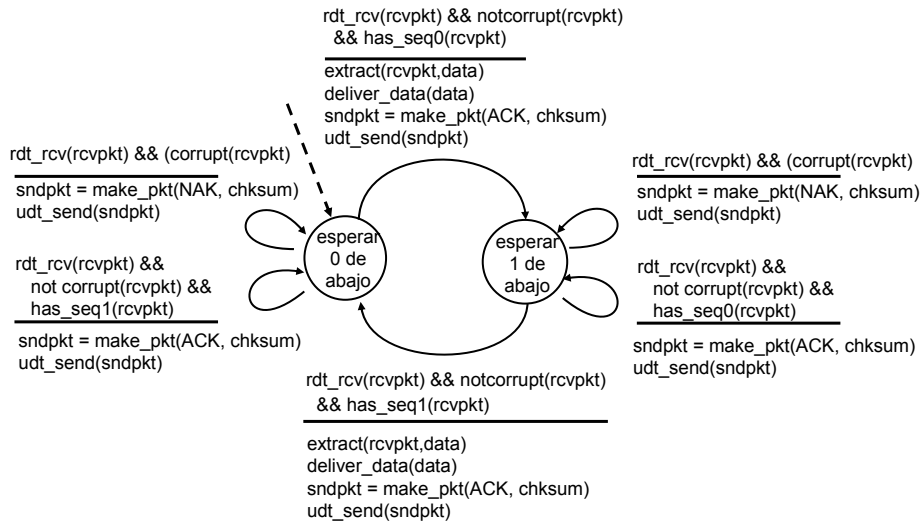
rdt_rcv(rcvpkt) && notcorrupt(rcvpkt) && has_seq0(rcvpkt)

extract(rcvpkt,data)
deliver_data(data)
sndpkt = make_pkt(ACK, chksum)
udt_send(sndpkt)

rdt_rcv(rcvpkt) && (corrupt(rcvpkt)

sndpkt = make_pkt(NAK, chksum)
udt_send(sndpkt)

rdt_rcv(rcvpkt) && not corrupt(rcvpkt) && has_seq1(rcvpkt)

sndpkt = make_pkt(ACK, chksum)
udt_send(sndpkt)

esperar 0 de abajo

esperar 1 de abajo

rdt_rcv(rcvpkt) && (corrupt(rcvpkt)

sndpkt = make_pkt(NAK, chksum)
udt_send(sndpkt)

rdt_rcv(rcvpkt) && not corrupt(rcvpkt) && has_seq0(rcvpkt)

sndpkt = make_pkt(ACK, chksum)
udt_send(sndpkt)

rdt_rcv(rcvpkt) && notcorrupt(rcvpkt) && has_seq1(rcvpkt)

extract(rcvpkt,data)
deliver_data(data)
sndpkt = make_pkt(ACK, chksum)
udt_send(sndpkt)